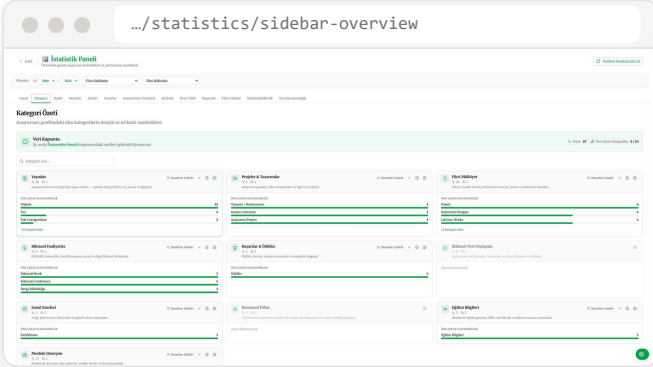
…/statistics/sidebar-overview

← Geri

İstatistik Paneli

Verileri Senkronize Et

Kategori Özeti

Veri Kapsamı

Kategori ara...

Yayınlar

Projeler & Tasarımlar

Fikri Mülkiyet

Bilimsel Faaliyetler

Başarılar & Ödüller

Bilimsel Veri Paylaşımı

Sanat Eserleri

Bestenmiş Ödüler

Eğitim Bilgileri

Mesleki Deneyim

Makale

Bildiri

Kitap

Tasarım

Ödüller

Eğitim Bilgileri

Patent

Endüstriyel Tasarım